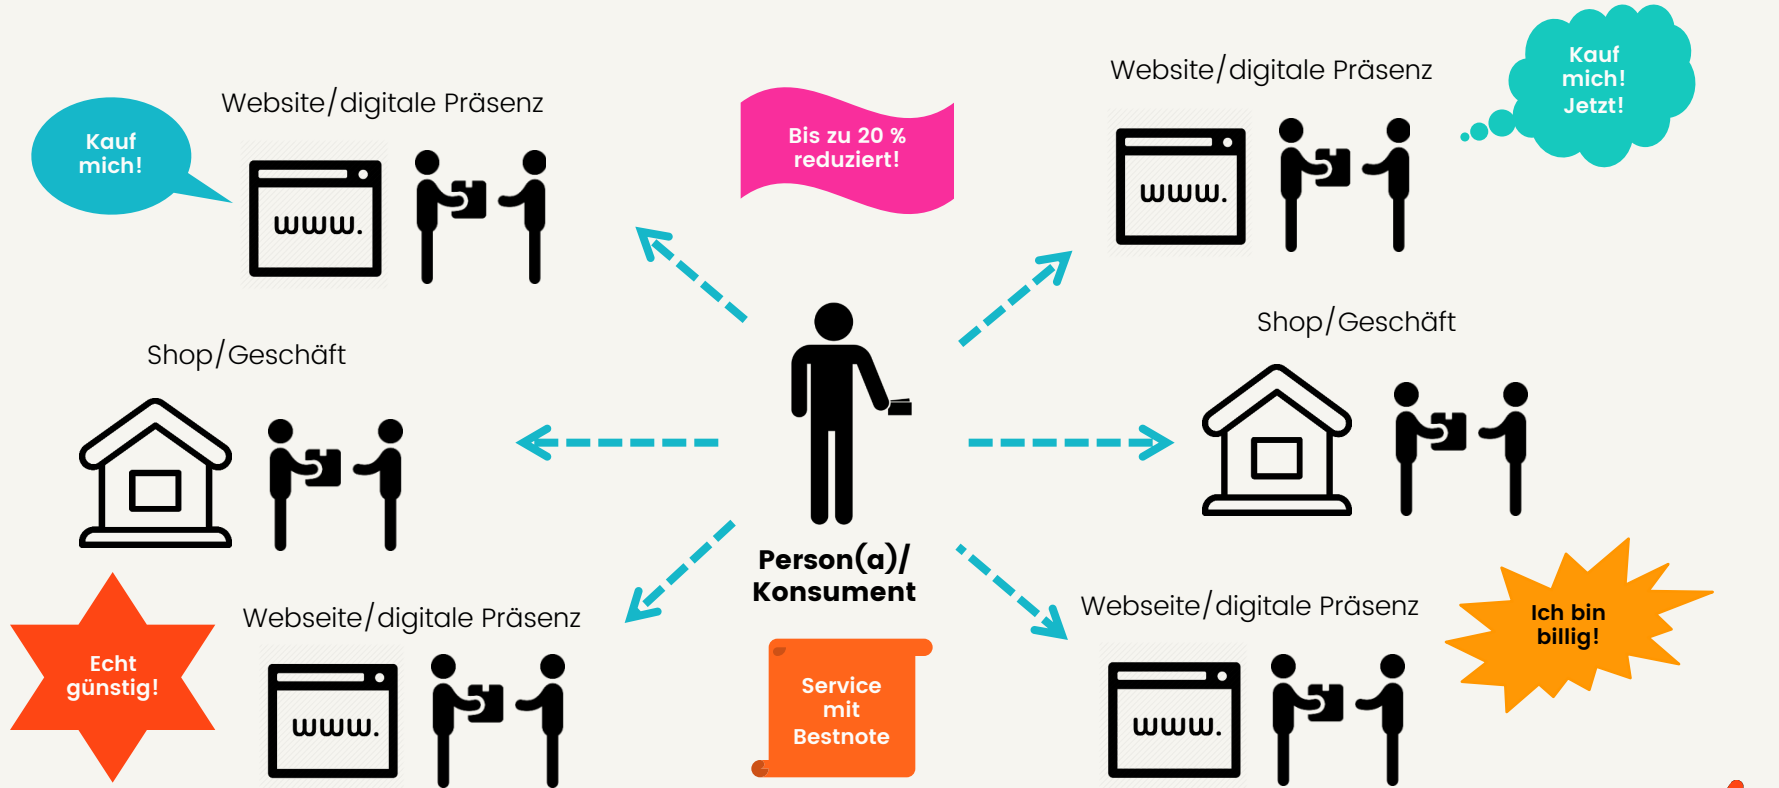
Kauf mich!

Website/digitale Präsenz

www.

Bis zu 20 % reduziert!

Website/digitale Präsenz

www.

Kauf mich! Jetzt!

Shop/Geschäft

Shop/Geschäft

Person(a)/ Konsument

Echt günstig!

Webseite/digitale Präsenz

www.

Service mit Bestnote

Webseite/digitale Präsenz

www.

Ich bin billig!